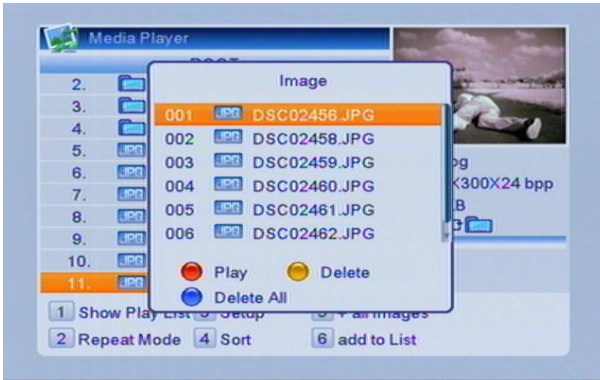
Media Player

2.
3.
4.
5. JPG
6. JPG
7. JPG
8. JPG
9. JPG
10. JPG
11. JPG

Image

001 JPG DSC02456.JPG
002 JPG DSC02458.JPG
003 JPG DSC02459.JPG
004 JPG DSC02460.JPG
005 JPG DSC02461.JPG
006 JPG DSC02462.JPG

Play
Delete
Delete All

pg
X300X24 bpp
B

1 Show Play List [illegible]
2 Repeat Mode 4 Sort
6 add to List